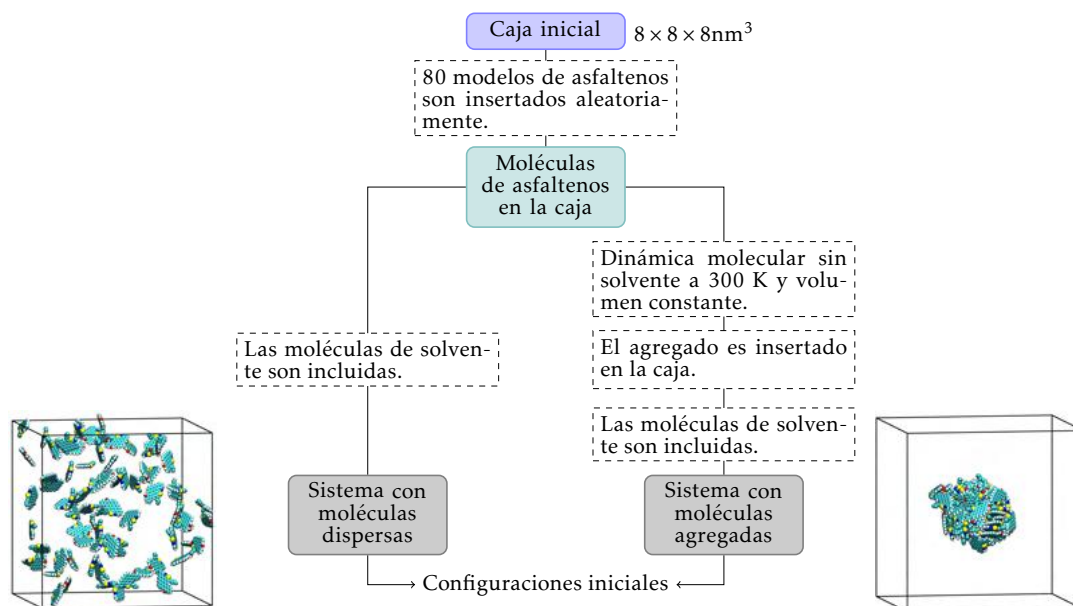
Caja inicial $8 \times 8 \times 8\text{nm}^3$

80 modelos de asfaltenos son insertados aleatoriamente.

Moléculas de asfaltenos en la caja

Dinámica molecular sin solvente a 300 K y volumen constante.

Las moléculas de solvente son incluidas.

El agregado es insertado en la caja.

Las moléculas de solvente son incluidas.

Sistema con moléculas dispersas

Sistema con moléculas agregadas

Configuraciones iniciales